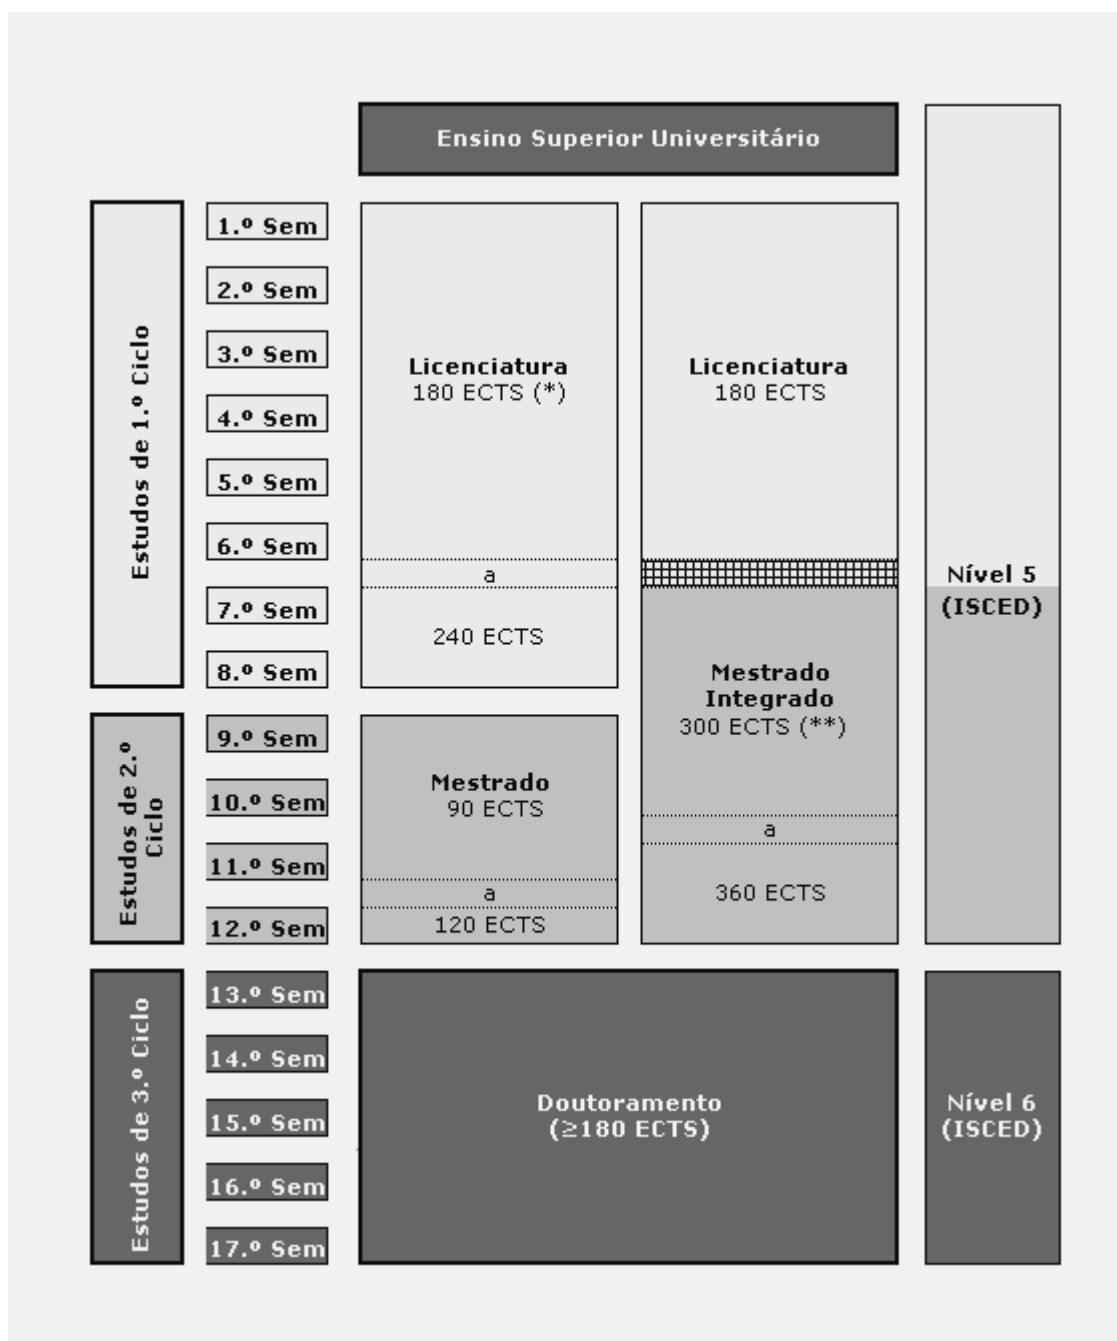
Ensino Superior Universitário

Estudos de 1.º Ciclo

1.º Sem
2.º Sem
3.º Sem
4.º Sem
5.º Sem
6.º Sem
7.º Sem
8.º Sem

Licenciatura
180 ECTS (*)
a
240 ECTS

Licenciatura
180 ECTS

Mestrado Integrado
300 ECTS (**)
a
360 ECTS

Nível 5
(ISCED)

Estudos de 2.º Ciclo

9.º Sem
10.º Sem
11.º Sem
12.º Sem

Mestrado
90 ECTS
a
120 ECTS

Estudos de 3.º Ciclo

13.º Sem
14.º Sem
15.º Sem
16.º Sem
17.º Sem

Doutoramento
($\geq$180 ECTS)

Nível 6
(ISCED)